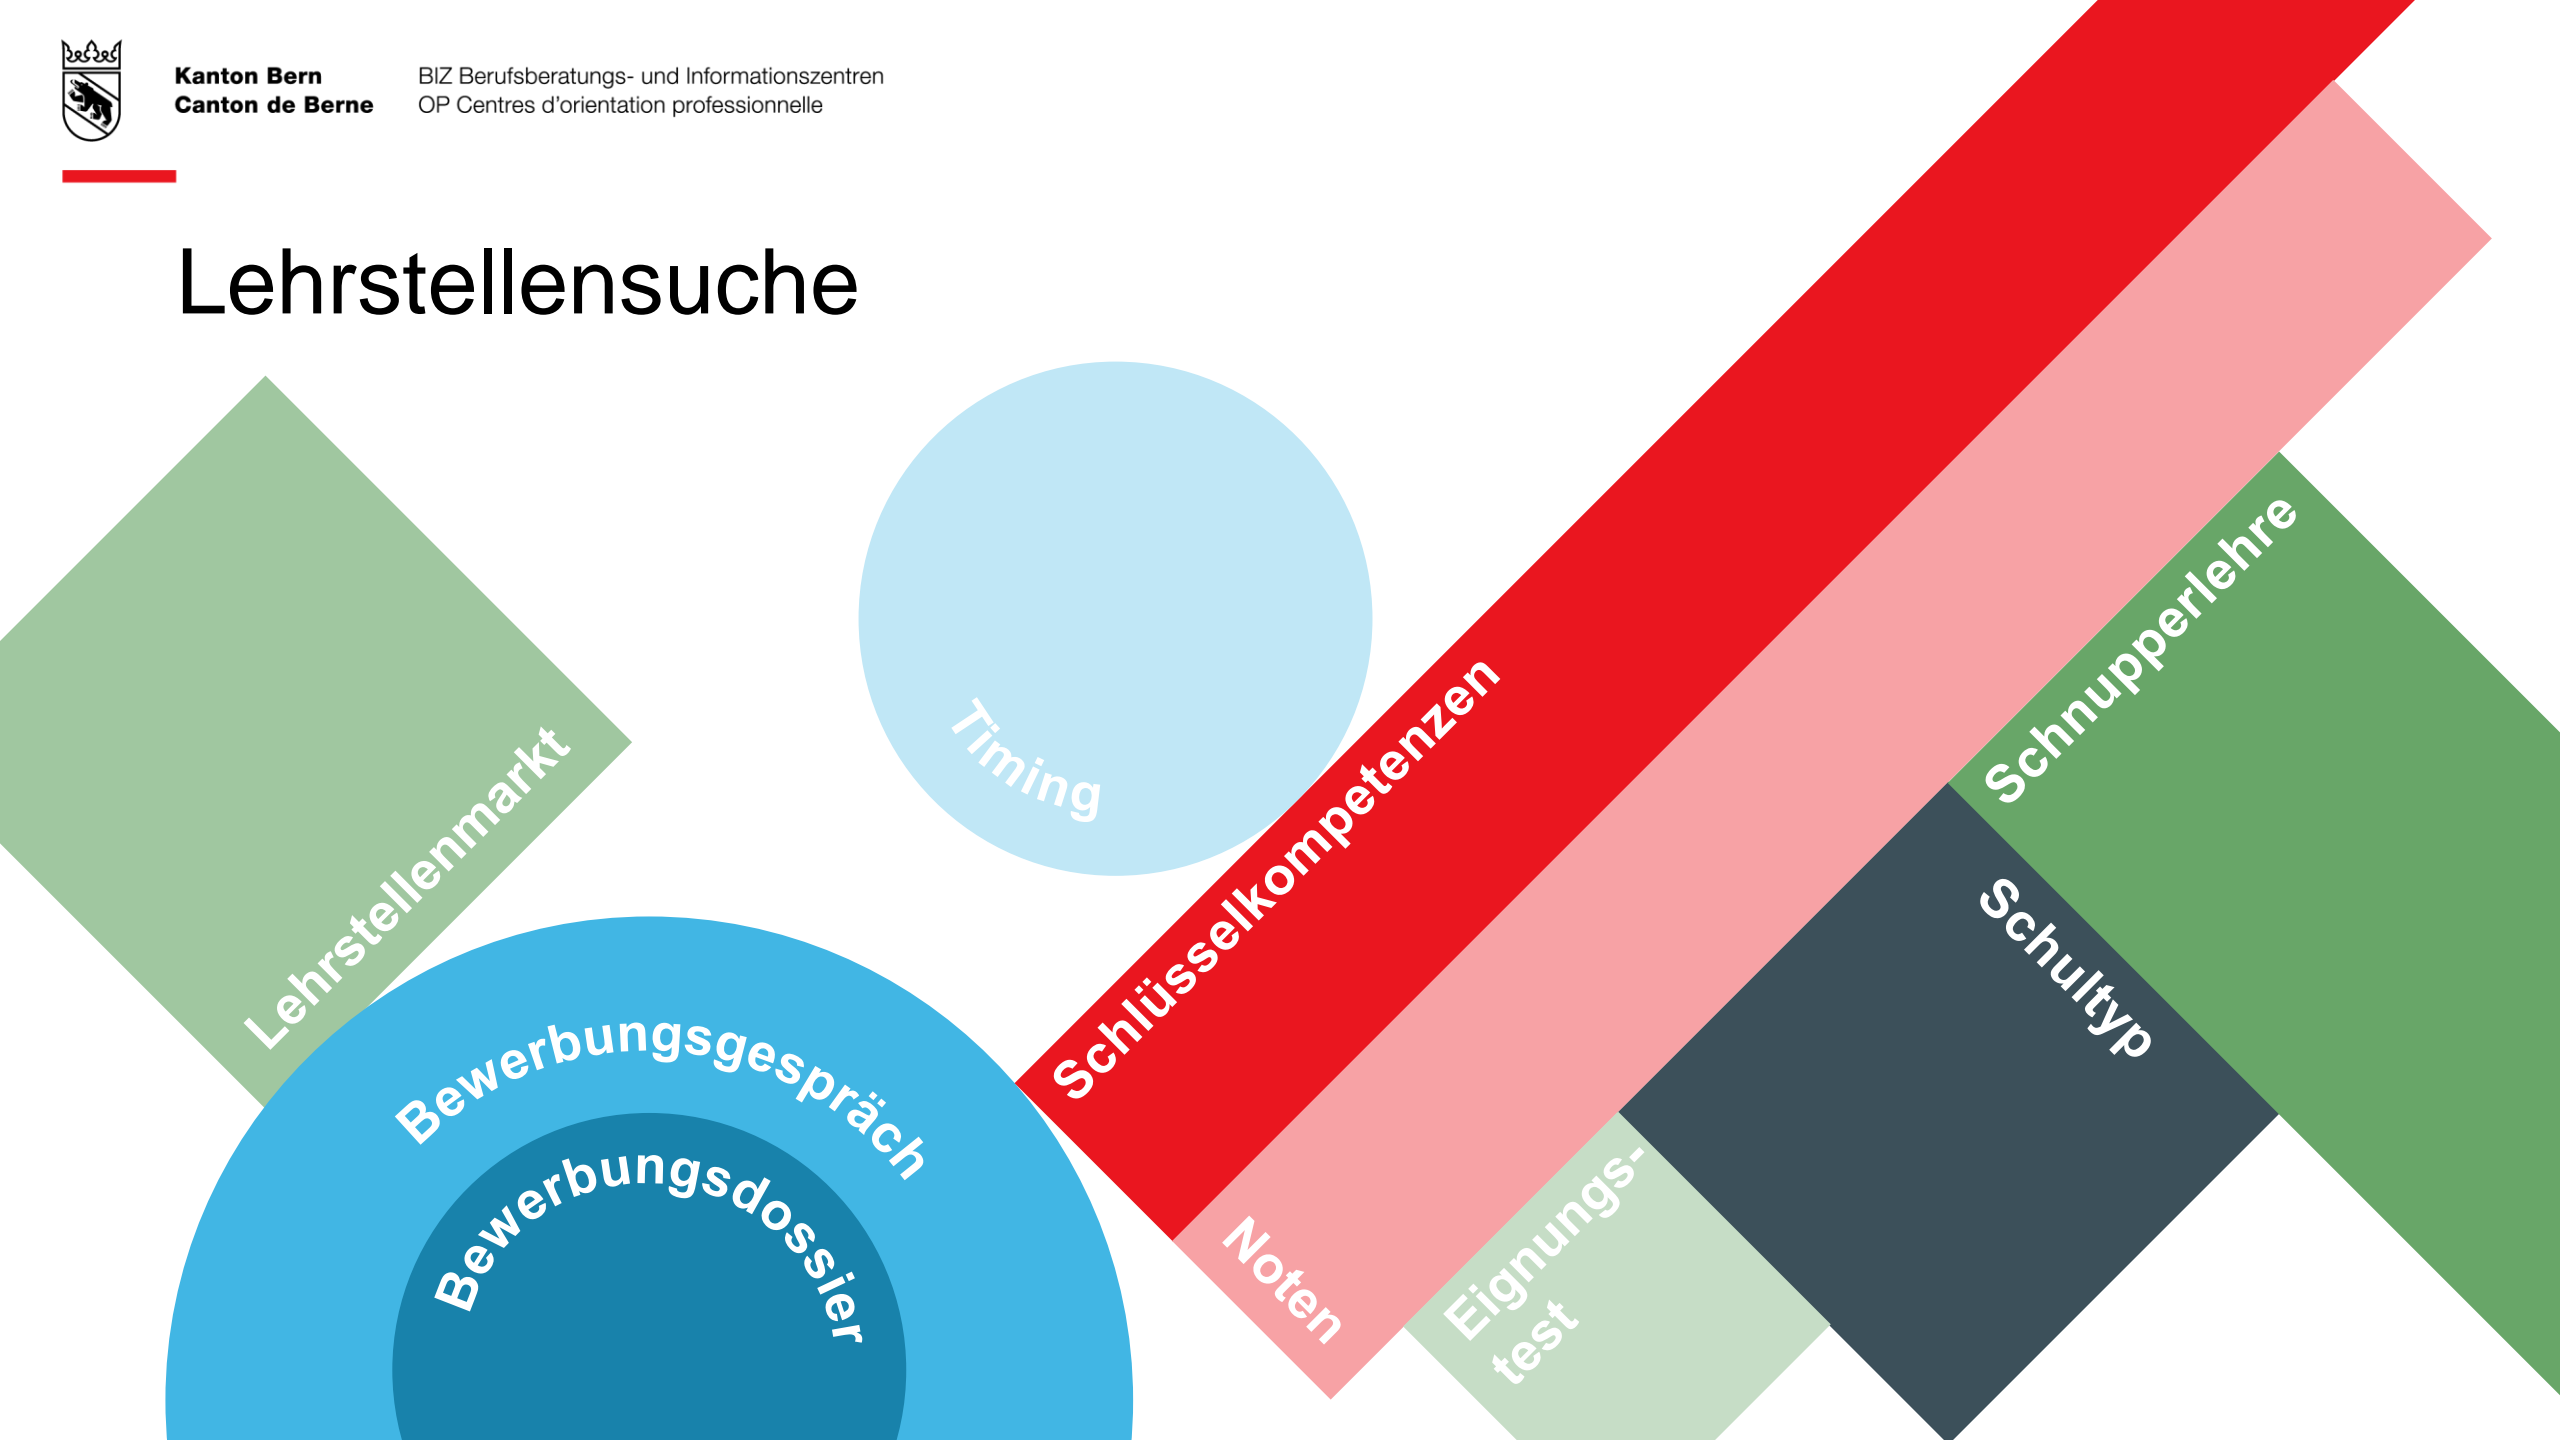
Kanton Bern
Canton de Berne

BIZ Berufsberatungs- und Informationszentren
OP Centres d'orientation professionnelle

Lehrstellensuche

Lehrstellenmarkt

Timing

Schlüsselkompetenzen

Schnupperlehre

Schultyp

Bewerbungsgespräch

Bewerbungsdossier

Noten

Eignungs-
test